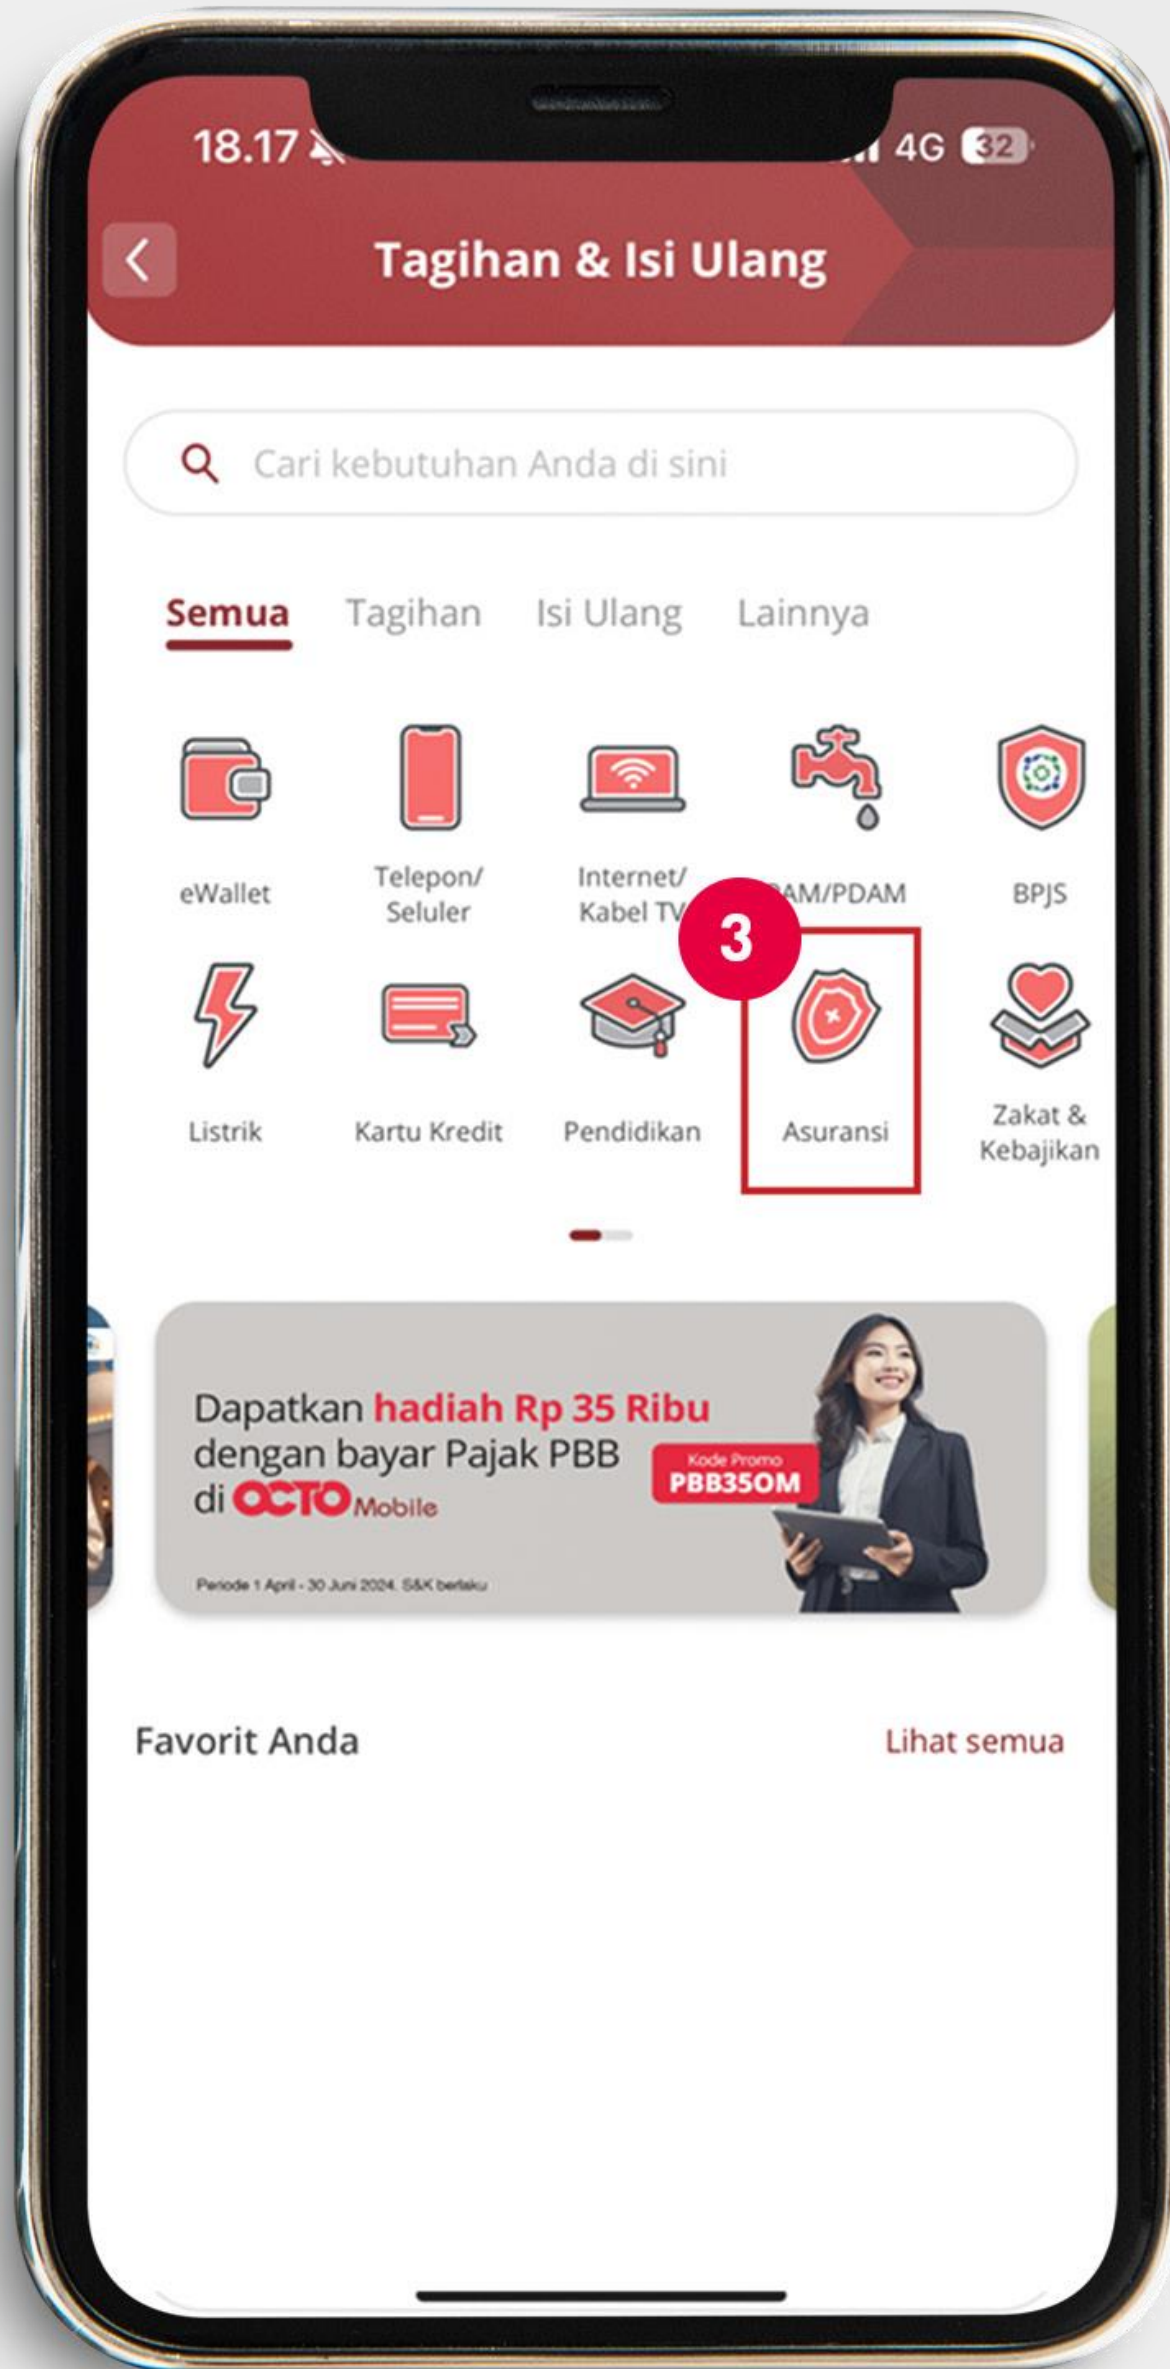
18.17

4G 32

Tagihan & Isi Ulang

Cari kebutuhan Anda di sini

Semua Tagihan Isi Ulang Lainnya

eWallet

Telepon/ Seluler

Internet/ Kabel TV

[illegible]AM/PDAM

BPJS

3

Listrik

Kartu Kredit

Pendidikan

Asuransi

Zakat & Kebajikan

Dapatkan hadiah Rp 35 Ribu dengan bayar Pajak PBB di OCTO Mobile

Kode Promo PBB35OM

Periode 1 April - 30 Juni 2024. S&K berlaku

Favorit Anda

Lihat semua